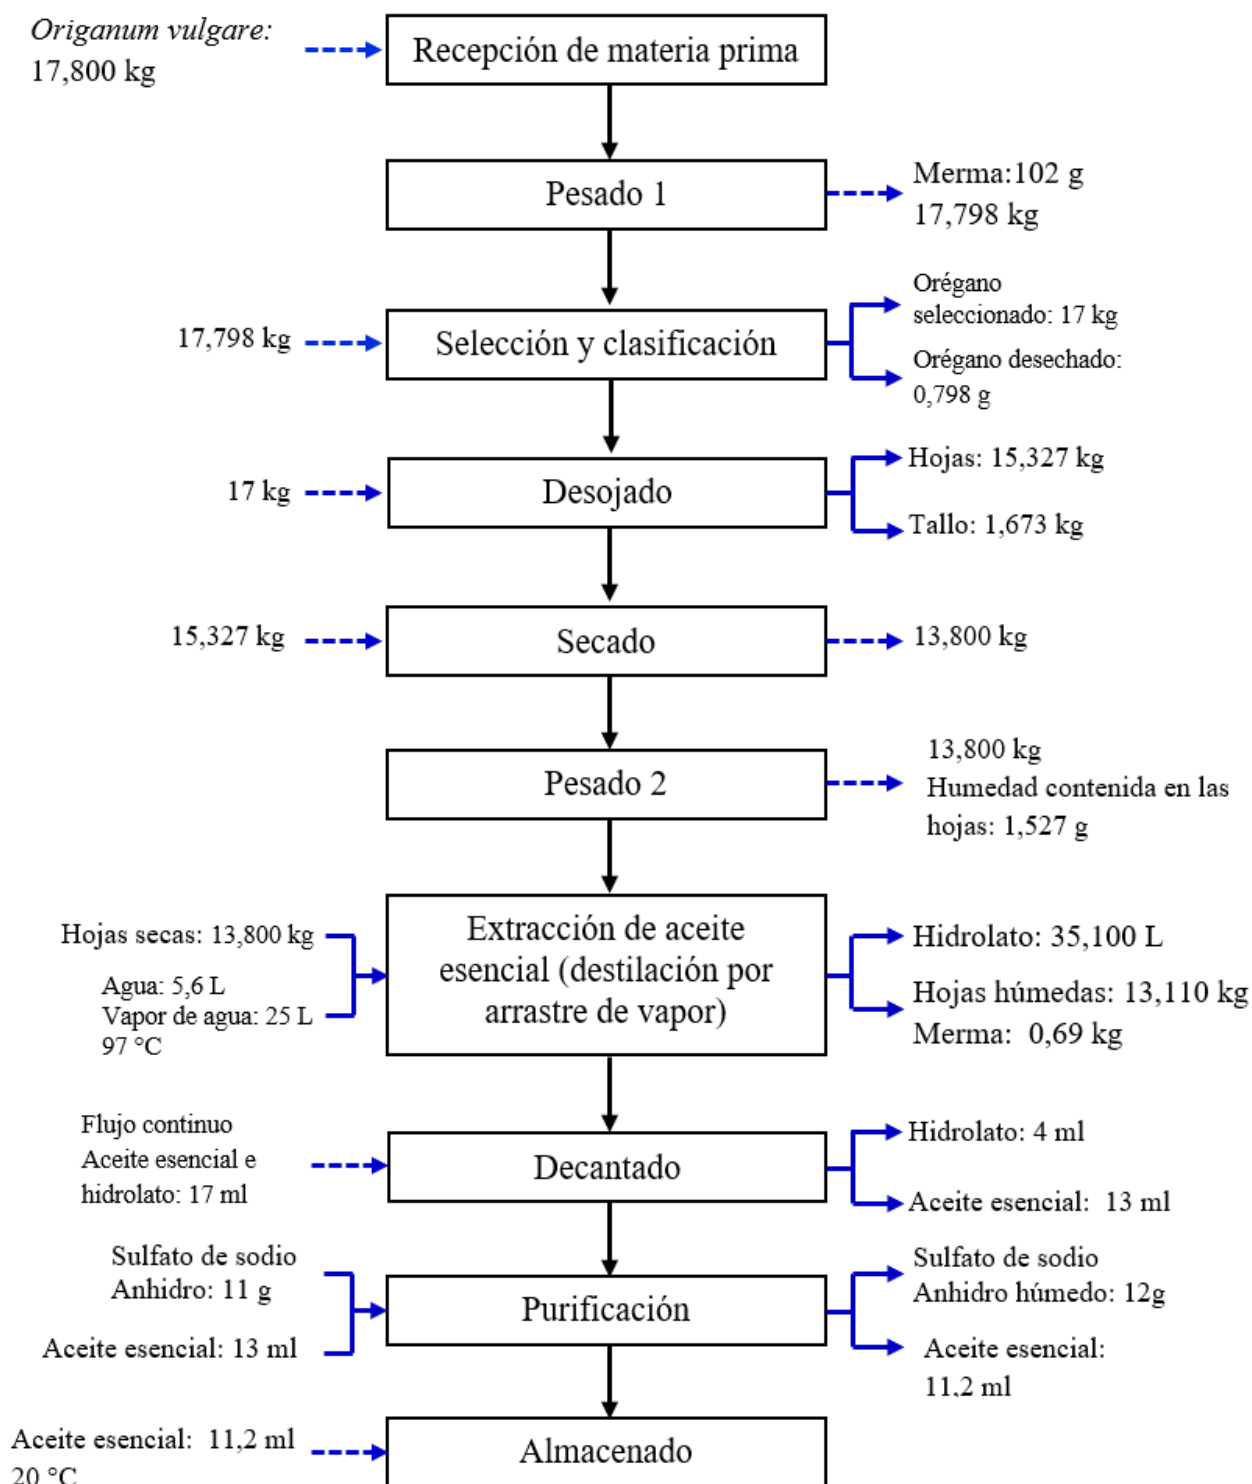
Origanum vulgare: 17,800 kg

Recepción de materia prima

Pesado 1

Merma:102 g
17,798 kg

17,798 kg

Selección y clasificación

Orégano seleccionado: 17 kg

Orégano desechado: 0,798 g

17 kg

Desojado

Hojas: 15,327 kg

Tallo: 1,673 kg

15,327 kg

Secado

13,800 kg

Pesado 2

13,800 kg
Humedad contenida en las hojas: 1,527 g

Hojas secas: 13,800 kg

Agua: 5,6 L
Vapor de agua: 25 L
97 °C

Extracción de aceite esencial (destilación por arrastre de vapor)

Hidrolato: 35,100 L

Hojas húmedas: 13,110 kg
Merma: 0,69 kg

Flujo continuo
Aceite esencial e hidrolato: 17 ml

Decantado

Hidrolato: 4 ml

Aceite esencial: 13 ml

Sulfato de sodio Anhidro: 11 g

Aceite esencial: 13 ml

Purificación

Sulfato de sodio Anhidro húmedo: 12g

Aceite esencial: 11,2 ml

Aceite esencial: 11,2 ml
20 °C

Almacenado